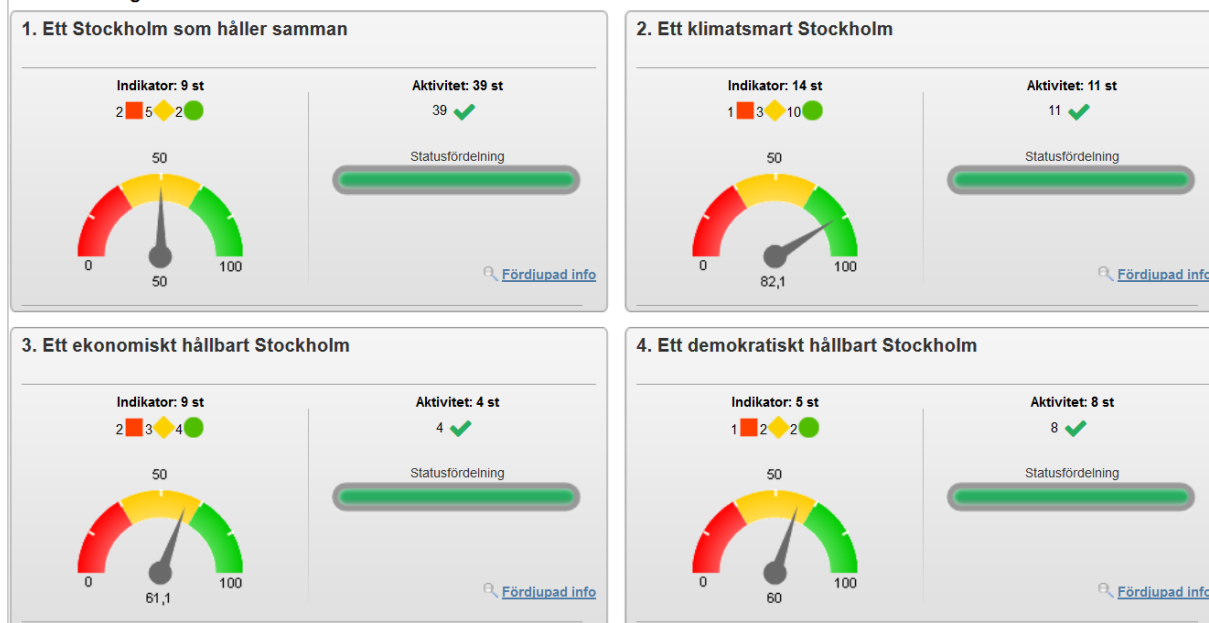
1. Ett Stockholm som håller samman

Indikator: 9 st
2 5 2

50
0 100
50

Aktivitet: 39 st
39

Statusfördelning

Fördjupad info

2. Ett klimatsmart Stockholm

Indikator: 14 st
1 3 10

50
0 100
82,1

Aktivitet: 11 st
11

Statusfördelning

Fördjupad info

3. Ett ekonomiskt hållbart Stockholm

Indikator: 9 st
2 3 4

50
0 100
61,1

Aktivitet: 4 st
4

Statusfördelning

Fördjupad info

4. Ett demokratiskt hållbart Stockholm

Indikator: 5 st
1 2 2

50
0 100
60

Aktivitet: 8 st
8

Statusfördelning

Fördjupad info